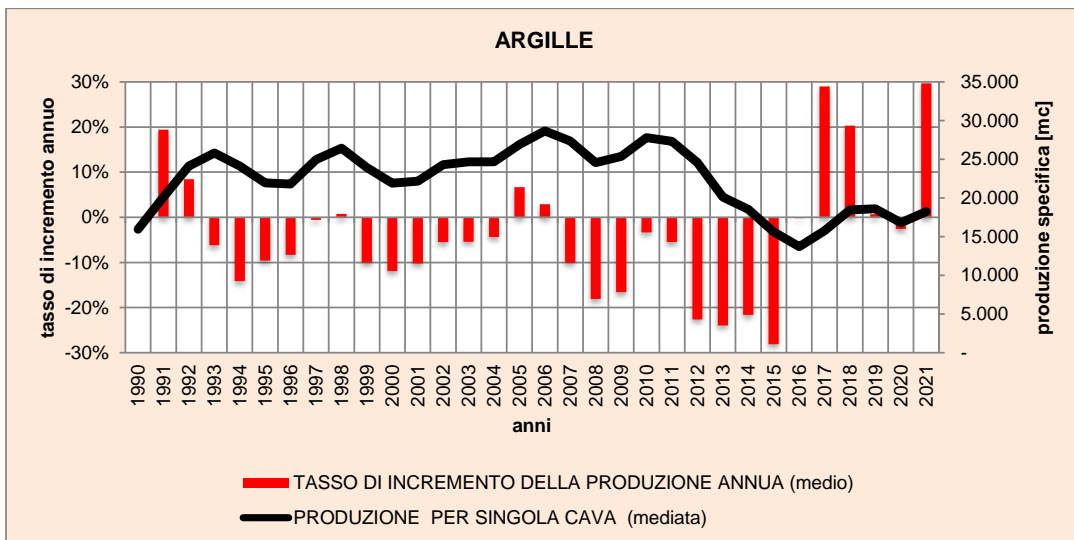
ARGILLE

tasso di incremento annuo

30%
20%
10%
0%
-10%
-20%
-30%

35.000
30.000
25.000
20.000
15.000
10.000
5.000
-

produzione specifica [mc]

1990 1991 1992 1993 1994 1995 1996 1997 1998 1999 2000 2001 2002 2003 2004 2005 2006 2007 2008 2009 2010 2011 2012 2013 2014 2015 2016 2017 2018 2019 2020 2021

anni

TASSO DI INCREMENTO DELLA PRODUZIONE ANNUA (medio)

PRODUZIONE PER SINGOLA CAVA (mediata)